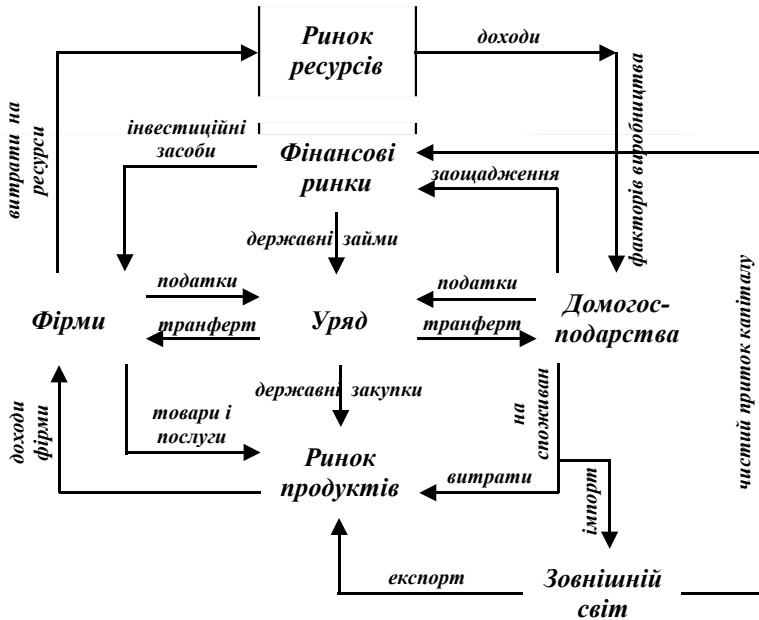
Ринок ресурсів

доходи

витрати на ресурси

факторів виробництва

інвестиційні засоби

Фінансові ринки

заощадження

державні займи

чистий приток капіталу

податки

податки

Фірми

транферт

Уряд

транферт

Домогосподарства

доходи фірми

державні закупки

на споживан

товари і послуги

Ринок продуктів

витрати

імпорт

експорт

Зовнішній світ